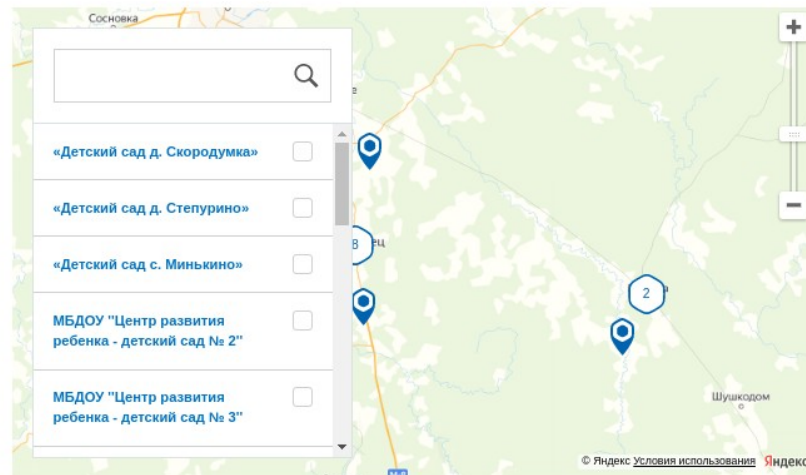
Сосновка

«Детский сад д. Скородумка»

«Детский сад д. Степурино»

«Детский сад с. Минькино»

МБДОУ "Центр развития ребенка - детский сад № 2"

МБДОУ "Центр развития ребенка - детский сад № 3"

+

−

8

2

Шушкодом

© Яндекс Условия использования Яндекс